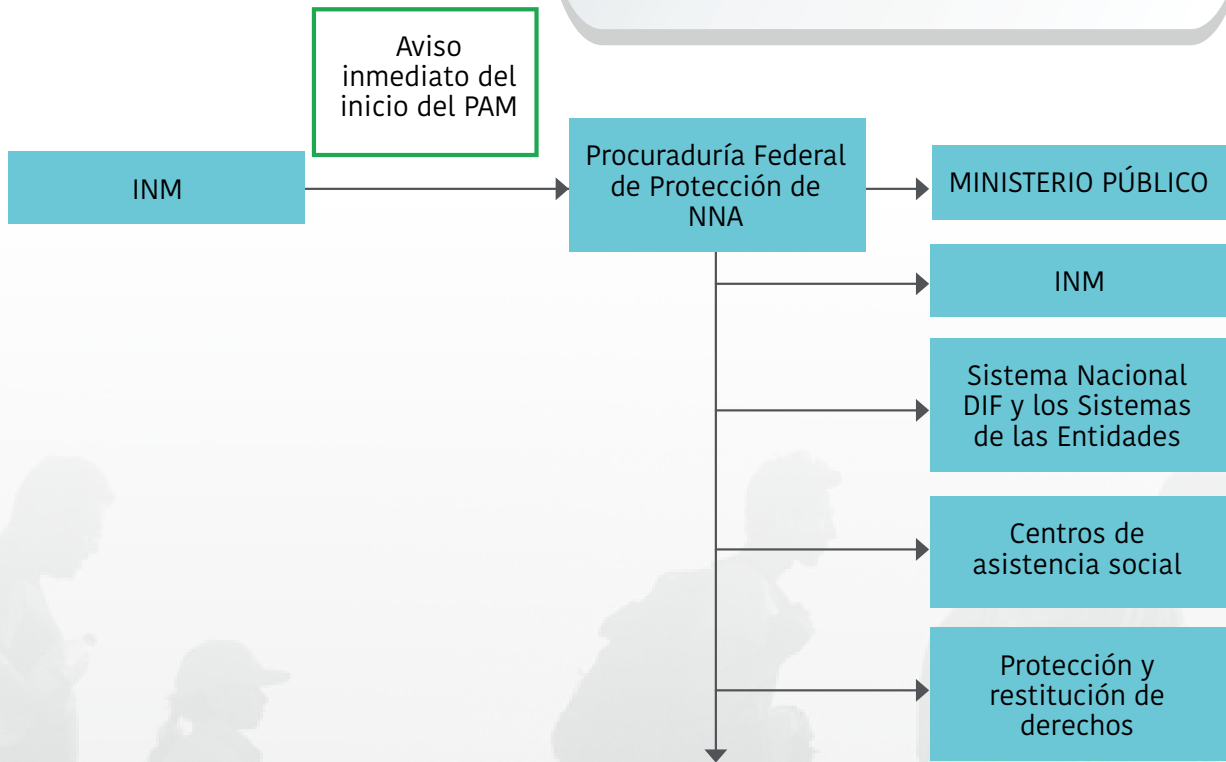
Aviso inmediato del inicio del PAM

INM

Procuraduría Federal de Protección de NNA

MINISTERIO PÚBLICO

INM

Sistema Nacional DIF y los Sistemas de las Entidades

Centros de asistencia social

Protección y restitución de derechos